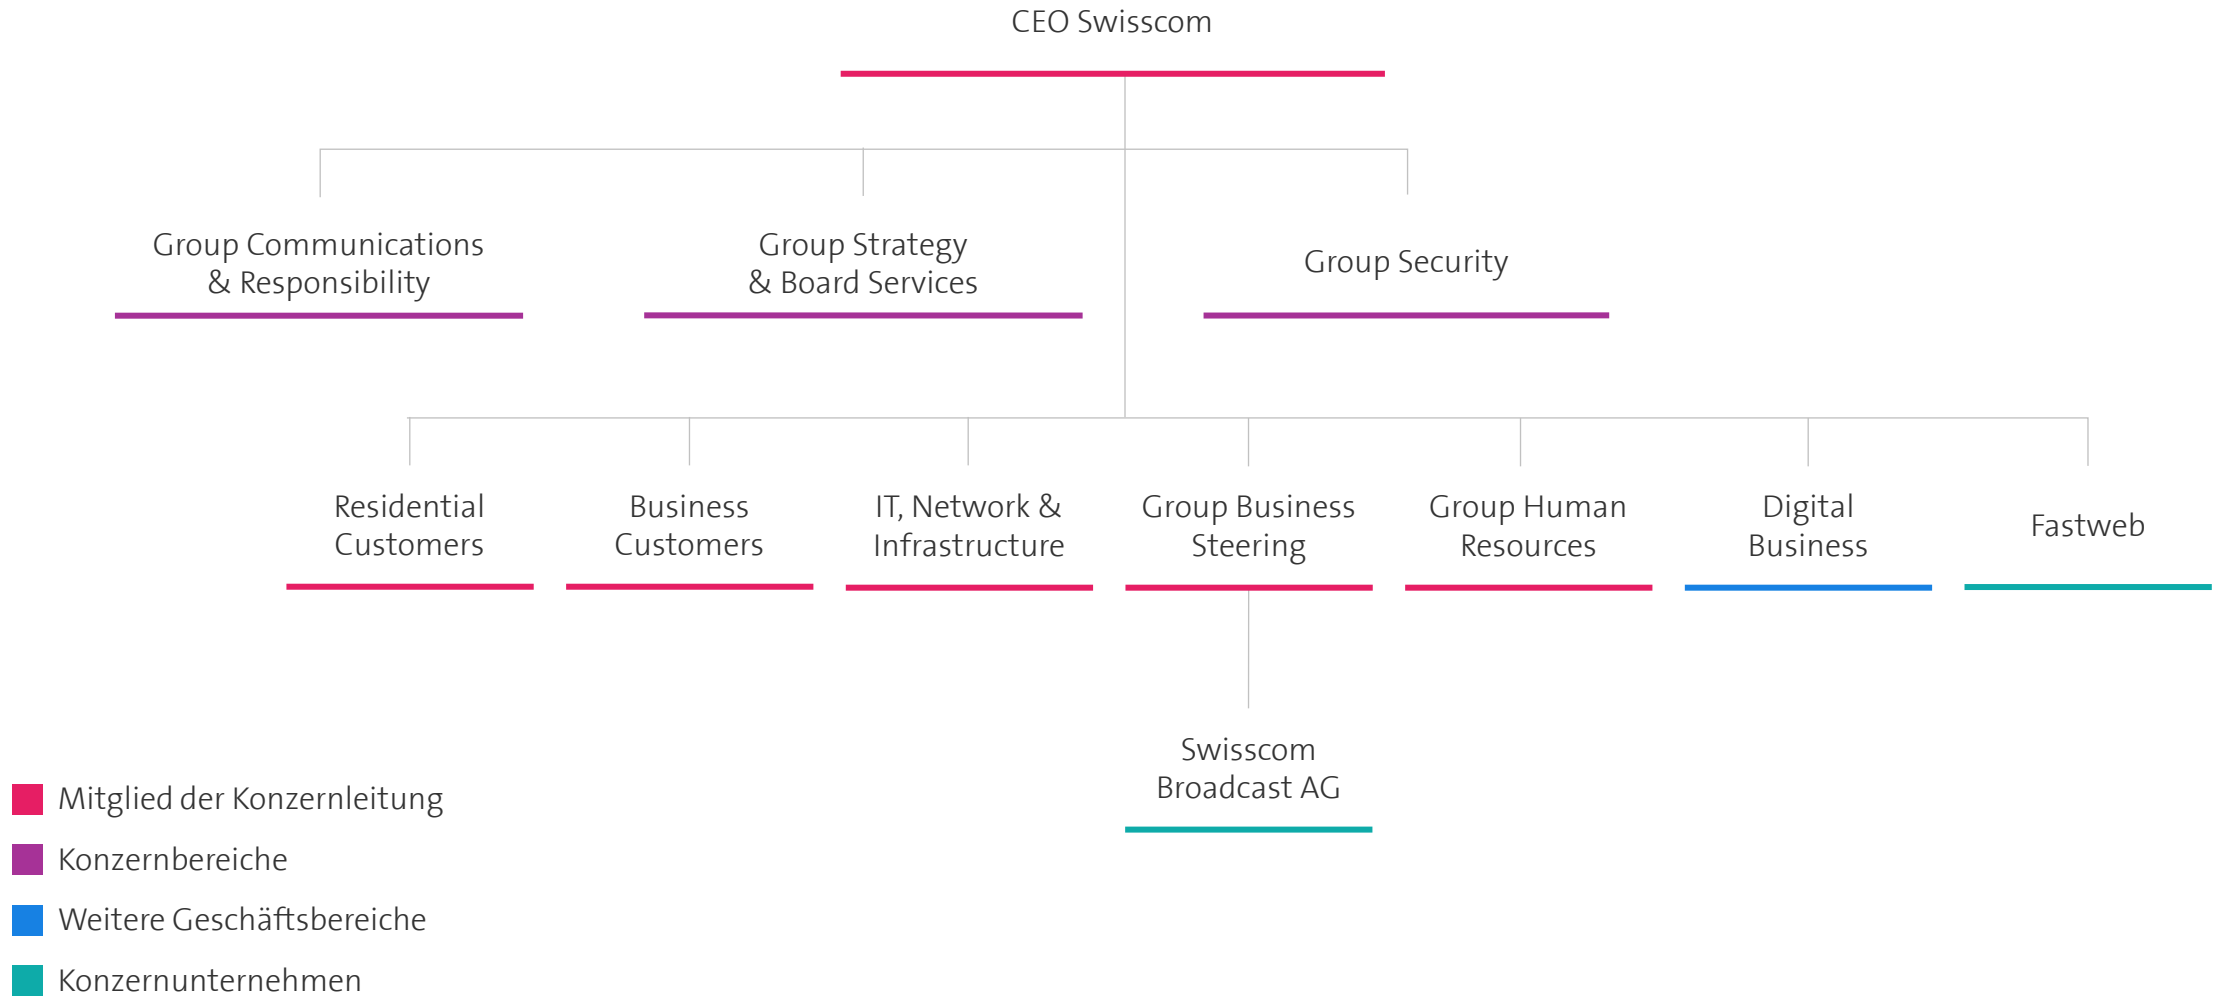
CEO Swisscom

Group Communications & Responsibility

Group Strategy & Board Services

Group Security

Residential Customers

Business Customers

IT, Network & Infrastructure

Group Business Steering

Group Human Resources

Digital Business

Fastweb

Swisscom Broadcast AG

Mitglied der Konzernleitung

Konzernbereiche

Weitere Geschäftsbereiche

Konzernunternehmen